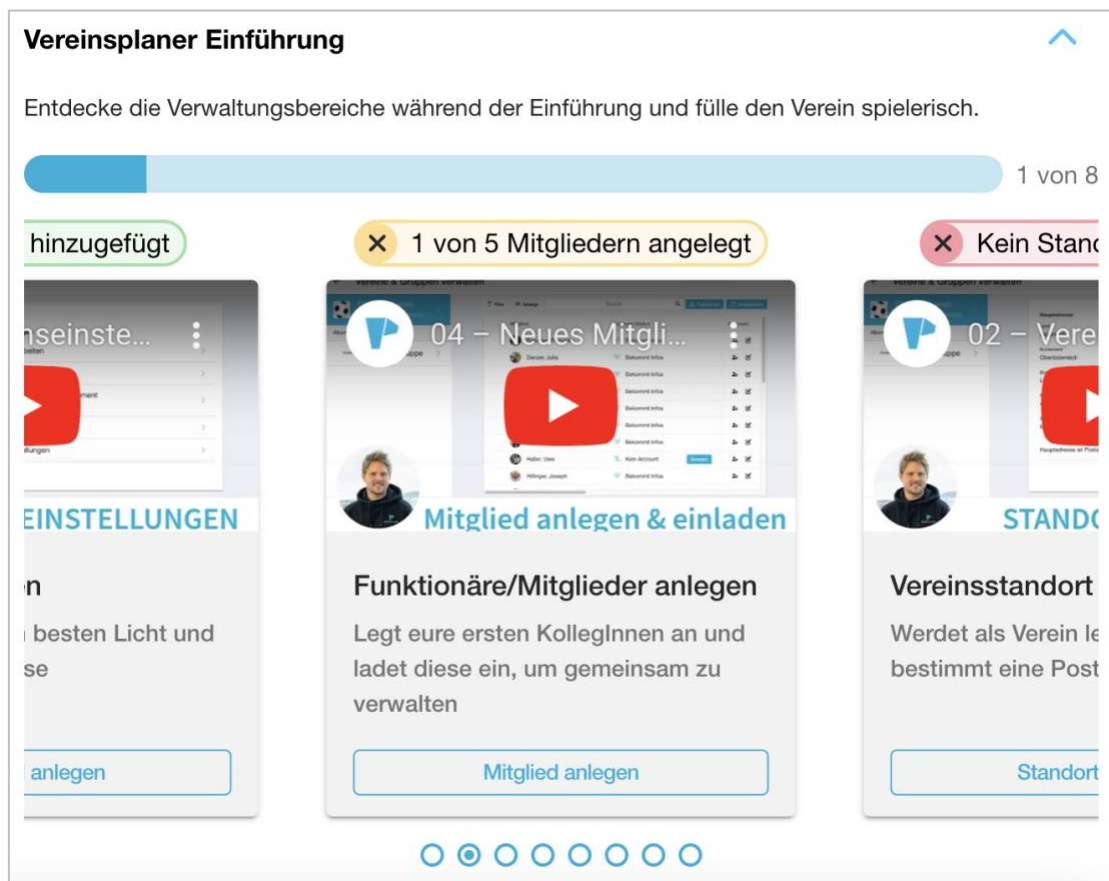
Vereinsplaner Einführung

Entdecke die Verwaltungsbereiche während der Einführung und fülle den Verein spielerisch.

1 von 8

hinzugefügt

nseinste...

EINSTELLUNGEN

n

besten Licht und

se

anlegen

1 von 5 Mitgliedern angelegt

04 – Neues Mitgli...

Mitglied anlegen & einladen

Funktionäre/Mitglieder anlegen

Legt eure ersten KollegInnen an und ladet diese ein, um gemeinsam zu verwalten

Mitglied anlegen

Kein Stand

02 – Vere

STANDO

Vereinsstandort

Werdet als Verein le

bestimmt eine Post

Standort